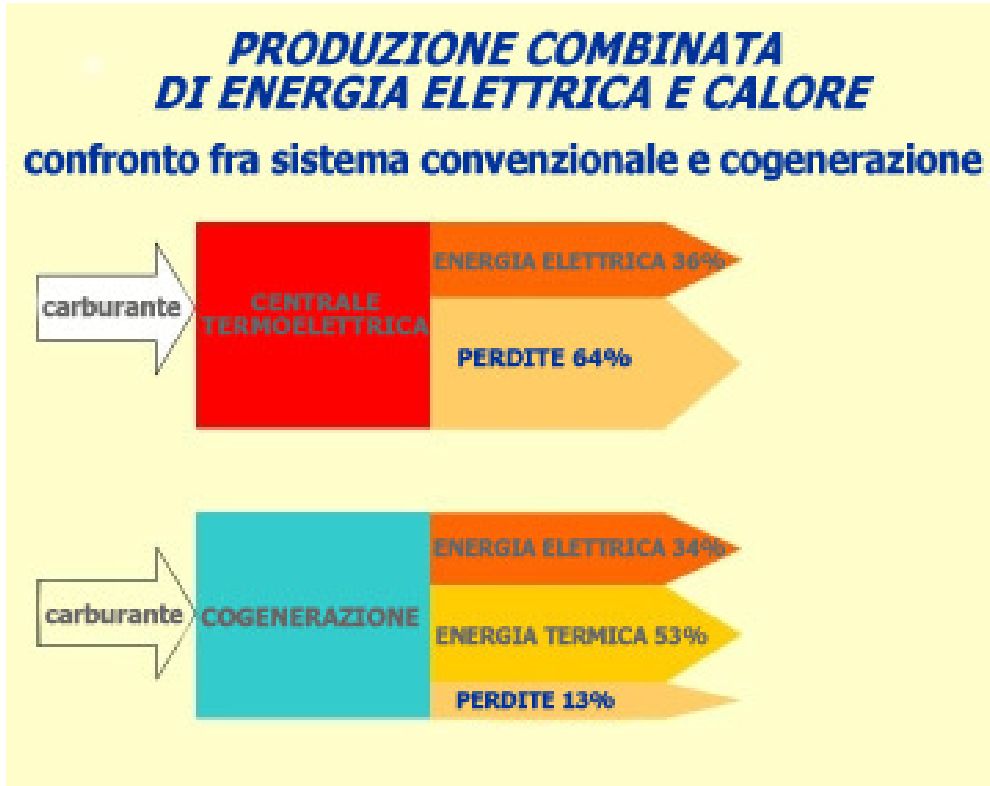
PRODUZIONE COMBINATA
DI ENERGIA ELETTRICA E CALORE

confronto fra sistema convenzionale e cogenerazione

carburante

CENTRALE TERMOELETTRICA

ENERGIA ELETTRICA 36%

PERDITE 64%

carburante

COGENERAZIONE

ENERGIA ELETTRICA 34%

ENERGIA TERMICA 53%

PERDITE 13%